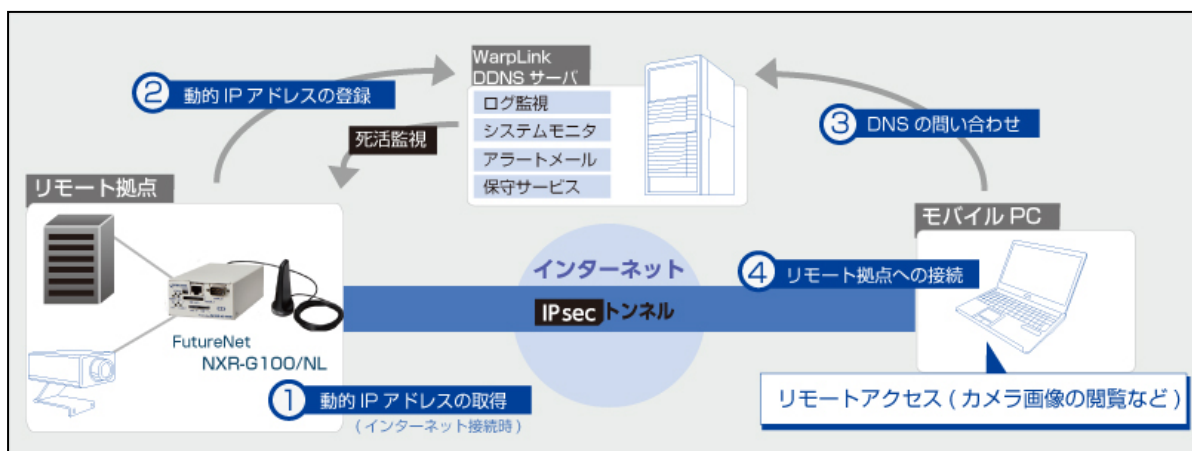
WarpLink
DDNS サーバ

ログ監視
システムモニタ
アラートメール
保守サービス

2 動的 IP アドレスの登録

死活監視

3 DNS の問い合わせ

リモート拠点

モバイル PC

インターネット

4 リモート拠点への接続

IPsec トンネル

FutureNet
NXR-G100/NL

1 動的 IP アドレスの取得
(インターネット接続時)

リモートアクセス(カメラ画像の閲覧など)